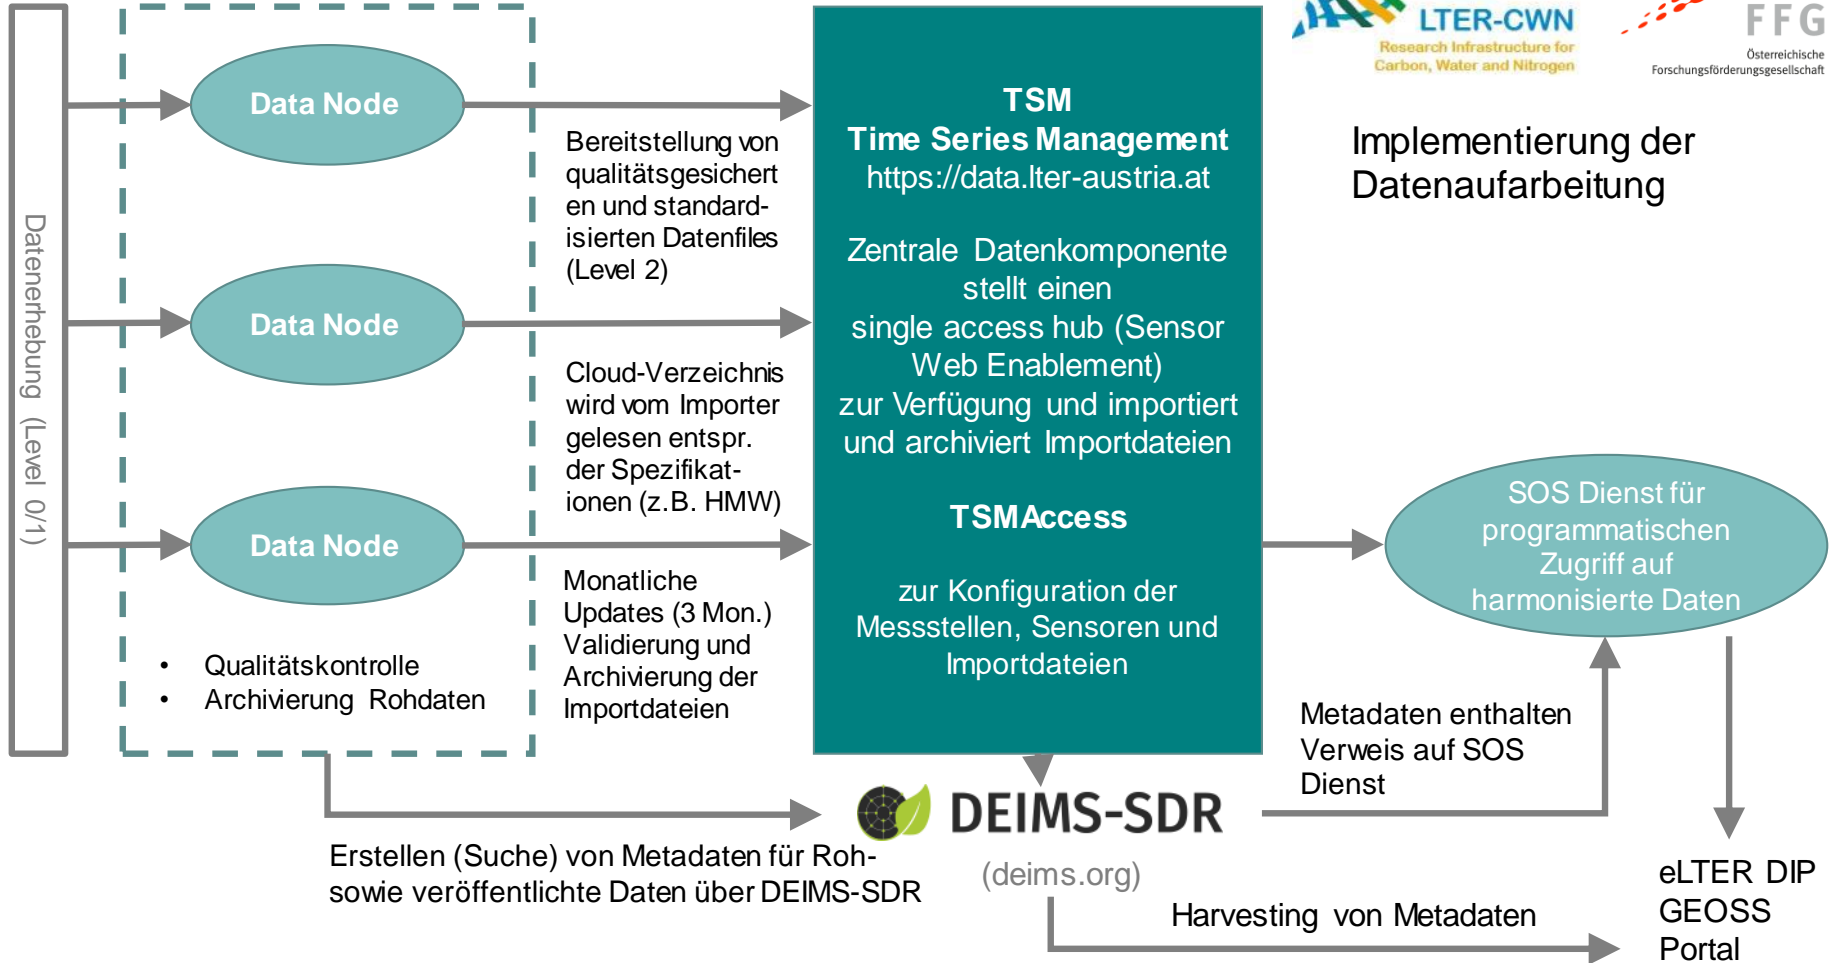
Datenerhebung (Level 0/1)

Data Node

Data Node

Data Node

• Qualitätskontrolle
• Archivierung Rohdaten

Bereitstellung von qualitätsgesicherten und standardisierten Datenfiles (Level 2)

Cloud-Verzeichnis wird vom Importer gelesen entspr. der Spezifikationen (z.B. HMW)

Monatliche Updates (3 Mon.) Validierung und Archivierung der Importdateien

TSM
Time Series Management
https://data.lter-austria.at

Zentrale Datenkomponente stellt einen single access hub (Sensor Web Enablement) zur Verfügung und importiert und archiviert Importdateien

TSMAccess

zur Konfiguration der Messstellen, Sensoren und Importdateien

LTER-CWN
Research Infrastructure for Carbon, Water and Nitrogen

FFG
Österreichische Forschungsförderungsgesellschaft

Implementierung der Datenaufarbeitung

SOS Dienst für programmatischen Zugriff auf harmonisierte Daten

Metadaten enthalten Verweis auf SOS Dienst

DEIMS-SDR
(deims.org)

Erstellen (Suche) von Metadaten für Roh- sowie veröffentlichte Daten über DEIMS-SDR

Harvesting von Metadaten

eLTER DIP
GEOSS
Portal